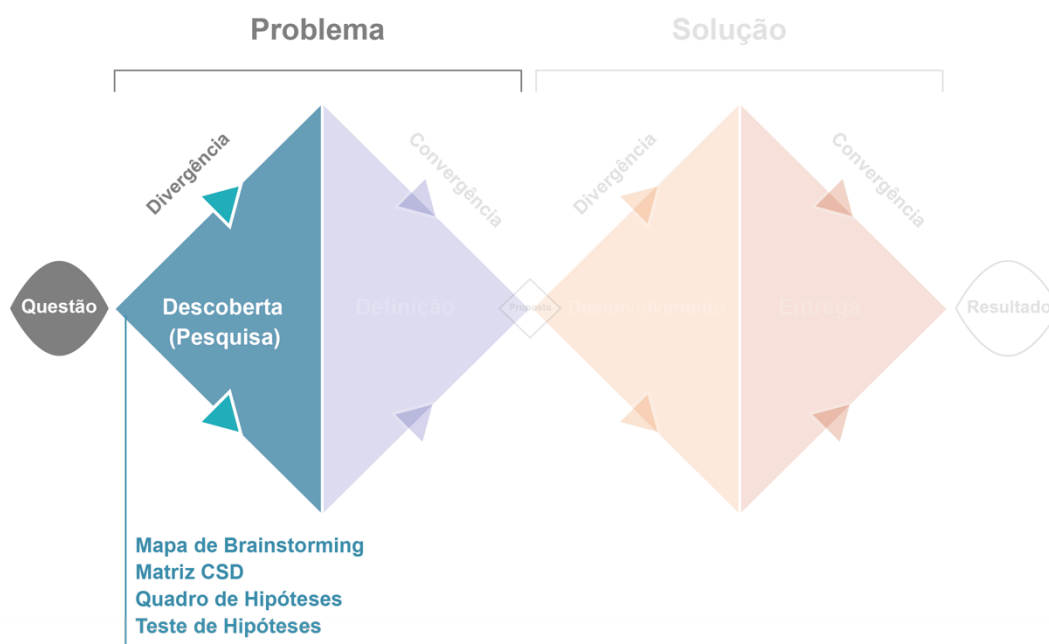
Problema

Solução

Divergência

Convergência

Divergência

Convergência

Questão

Descoberta
(Pesquisa)

Definição

Proposta

Desenvolvimento

Entrega

Resultado

Mapa de Brainstorming
Matriz CSD
Quadro de Hipóteses
Teste de Hipóteses